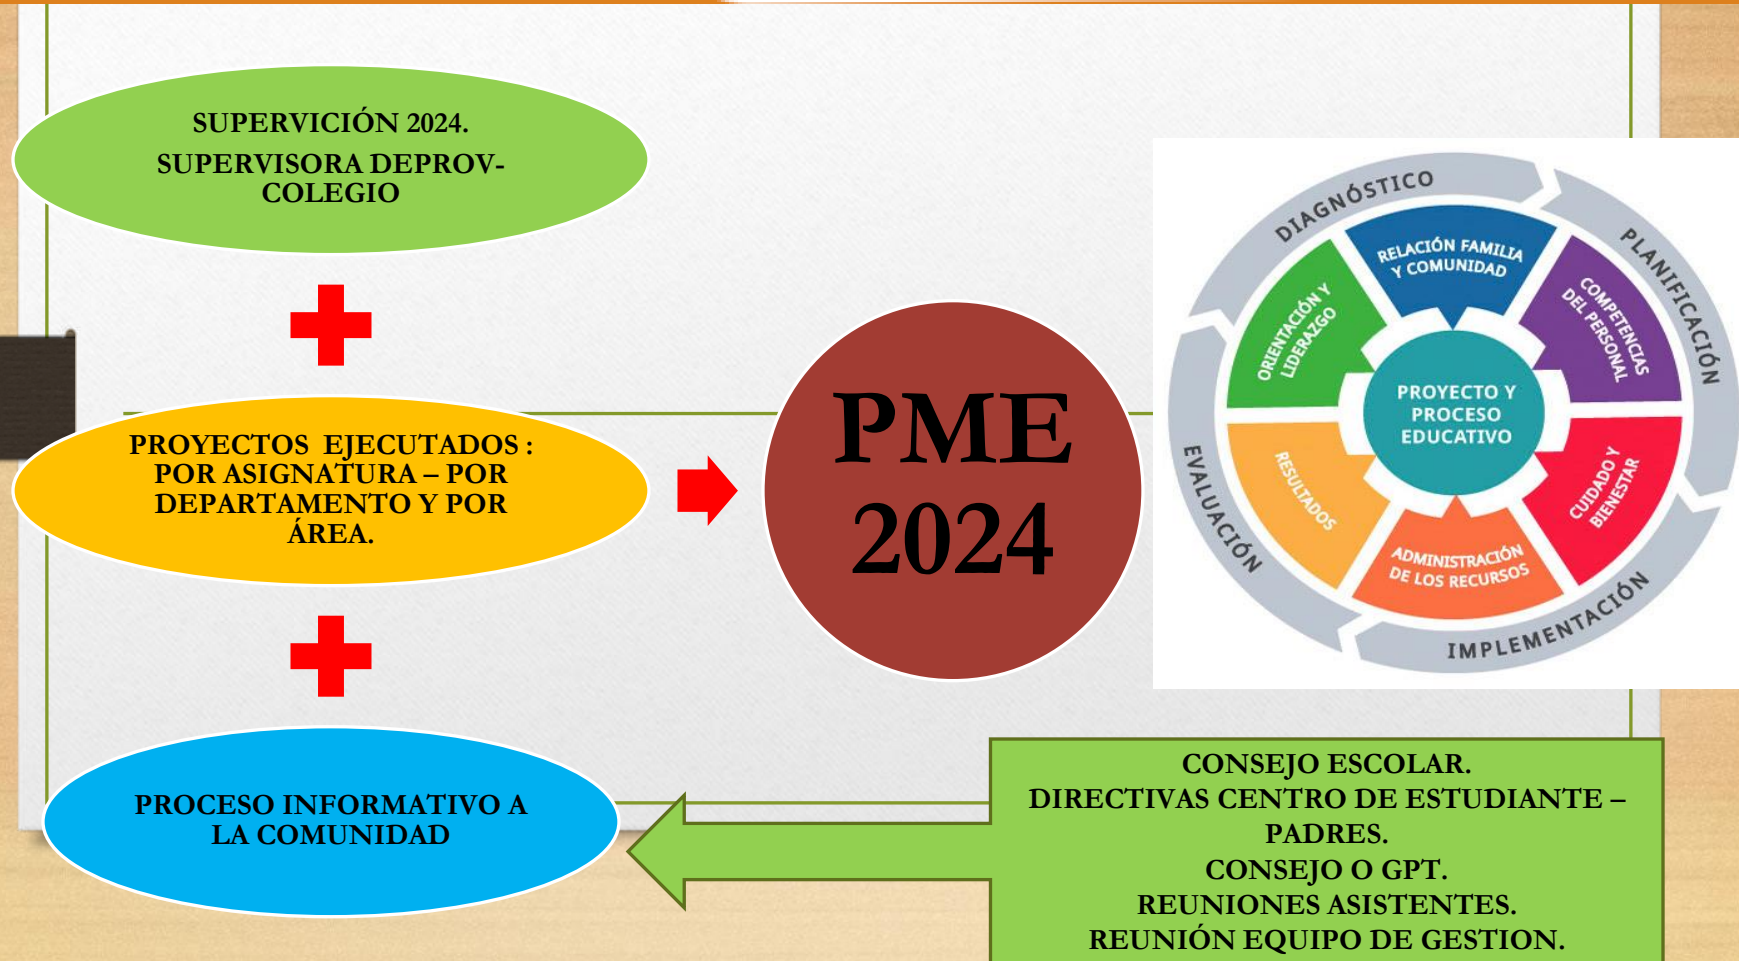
SUPERVICIÓN 2024.
SUPERVISORA DEPROV-COLEGIO

PROYECTOS EJECUTADOS : POR ASIGNATURA – POR DEPARTAMENTO Y POR ÁREA.

PROCESO INFORMATIVO A LA COMUNIDAD

PME 2024

DIAGNÓSTICO
PLANIFICACIÓN
IMPLEMENTACIÓN
EVALUACIÓN
RELACIÓN FAMILIA Y COMUNIDAD
COMPETENCIAS DEL PERSONAL
CUIDADO Y BIENESTAR
ADMINISTRACIÓN DE LOS RECURSOS
RESULTADOS
ORIENTACIÓN Y LIDERAZGO
PROYECTO Y PROCESO EDUCATIVO

CONSEJO ESCOLAR.
DIRECTIVAS CENTRO DE ESTUDIANTE – PADRES.
CONSEJO O GPT.
REUNIONES ASISTENTES.
REUNIÓN EQUIPO DE GESTION.